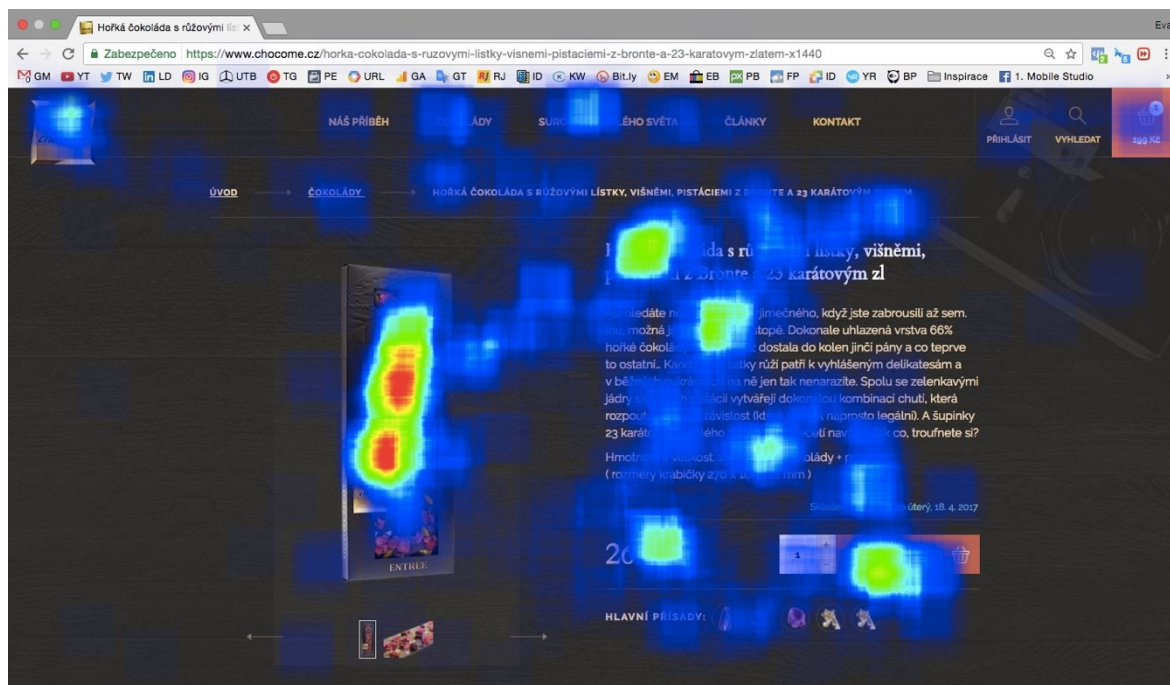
Hořká čokoláda s růžovými lís ×

Eva

Zabezpečeno https://www.chocome.cz/horka-cokolada-s-ruzovymi-listky-visnemi-pistaciemi-z-bronte-a-23-karatovym-zlatem-x1440

GM YT TW LD IG UTB TG PE URL GA GT RJ ID KW Bit.ly EM EB PB FP ID YR BP Inspirace 1. Mobile Studio

NÁŠ PŘÍBĚH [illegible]ÁDY SUR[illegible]LÉHO SVĚTA ČLÁNKY KONTAKT

PŘIHLÁSIT VYHLEDAT 199 Kč

ÚVOD ČOKOLÁDY HORKÁ ČOKOLÁDA S RŮŽOVÝMI LÍSTKY, VIŠNĚMI, PISTÁCIEMI Z B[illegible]TE A 23 KARÁTOV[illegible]

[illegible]ada s rů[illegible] lístky, višněmi, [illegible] z Bronte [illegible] 23 karátovým zl

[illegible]nedáte n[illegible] jimečného, když jste zabrousili až sem. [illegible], možná j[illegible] stopě. Dokonale uhlazená vrstva 66% hořké čokolá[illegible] dostala do kolen jinčí pány a co teprve to ostatní.. Kar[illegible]stky růží patří k vyhlášeným delikatesám a v běžn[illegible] na ně jen tak nenarazíte. Spolu se zelenkavými jádry s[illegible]tácií vytvářejí dokonalou kombinaci chutí, která rozpout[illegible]závislost (kd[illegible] naprosto legální). A šupinky 23 karát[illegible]ého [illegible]ecetí nav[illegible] co, troufnete si?

Hmotn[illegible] olády + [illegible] (rozměry krabičky 270 x 1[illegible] mm)

Sklad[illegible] úterý, 18. 4. 2017

2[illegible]

1

HLAVNÍ PŘÍSADY:

ENTREE